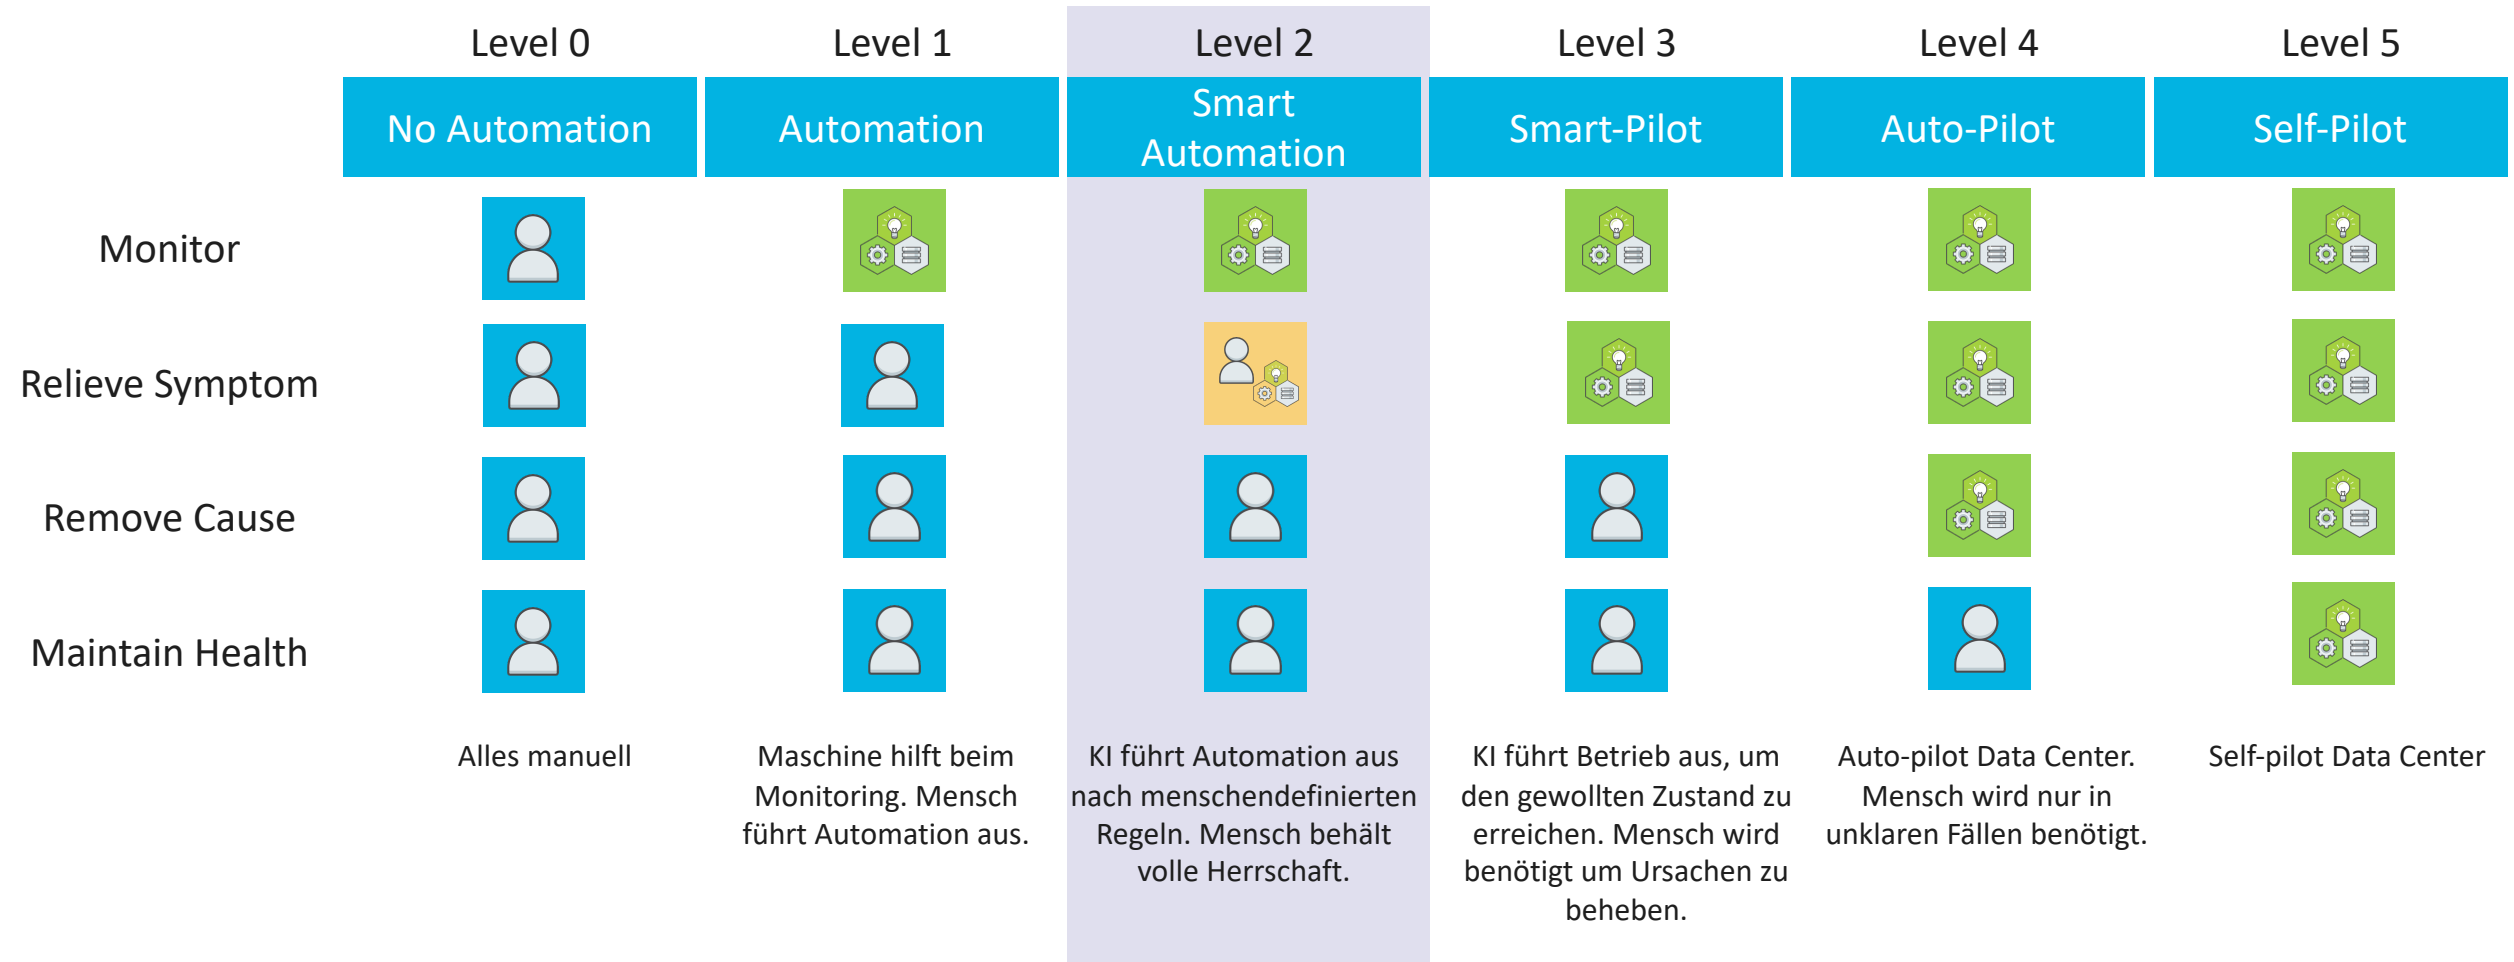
| | Level 0 | Level 1 | Level 2 | Level 3 | Level 4 | Level 5 |
|---|---|---|---|---|---|---|
| | No Automation | Automation | Smart Automation | Smart-Pilot | Auto-Pilot | Self-Pilot |
| Monitor | | | | | | |
| Relieve Symptom | | | | | | |
| Remove Cause | | | | | | |
| Maintain Health | | | | | | |
| | Alles manuell | Maschine hilft beim Monitoring. Mensch führt Automation aus. | KI führt Automation aus nach menschendefinierten Regeln. Mensch behält volle Herrschaft. | KI führt Betrieb aus, um den gewollten Zustand zu erreichen. Mensch wird benötigt um Ursachen zu beheben. | Auto-pilot Data Center. Mensch wird nur in unklaren Fällen benötigt. | Self-pilot Data Center |